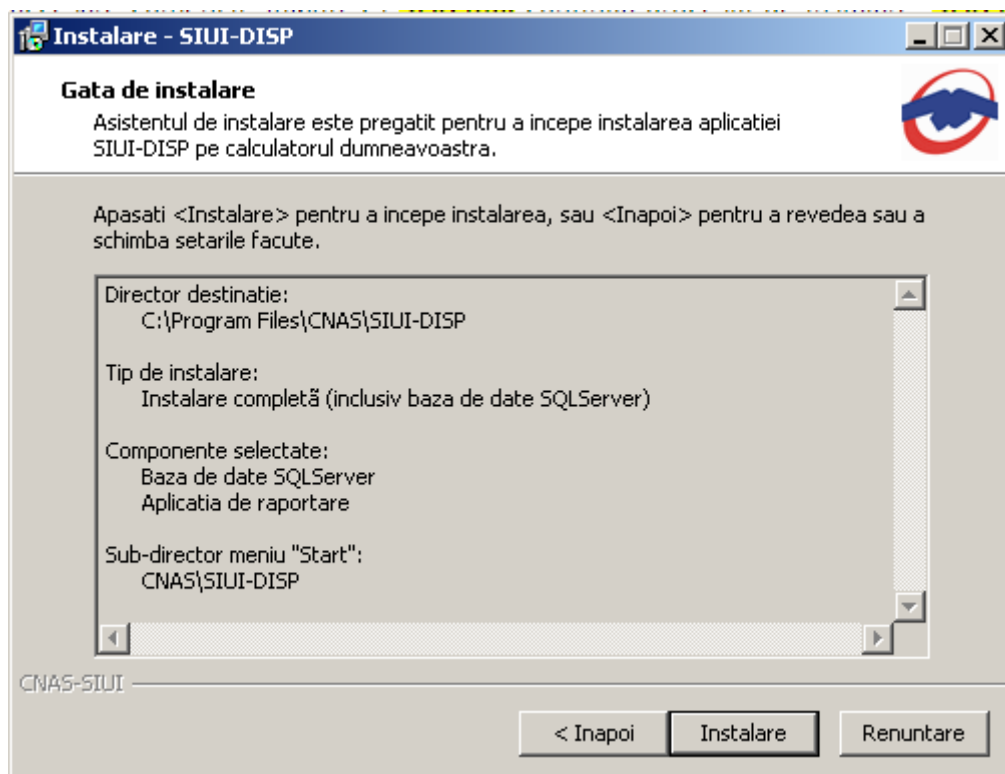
Instalare - SIUI-DISP

Gata de instalare

Asistentul de instalare este pregatit pentru a incepe instalarea aplicatiei SIUI-DISP pe calculatorul dumneavoastra.

Apasati <Instalare> pentru a incepe instalarea, sau <Inapoi> pentru a revedea sau a schimba setarile facute.

Director destinatie:
C:\Program Files\CNAS\SIUI-DISP

Tip de instalare:
Instalare completã (inclusiv baza de date SQLServer)

Componente selectate:
Baza de date SQLServer
Aplicatia de raportare

Sub-director meniu "Start":
CNAS\SIUI-DISP

CNAS-SIUI

< Inapoi
Instalare
Renuntare